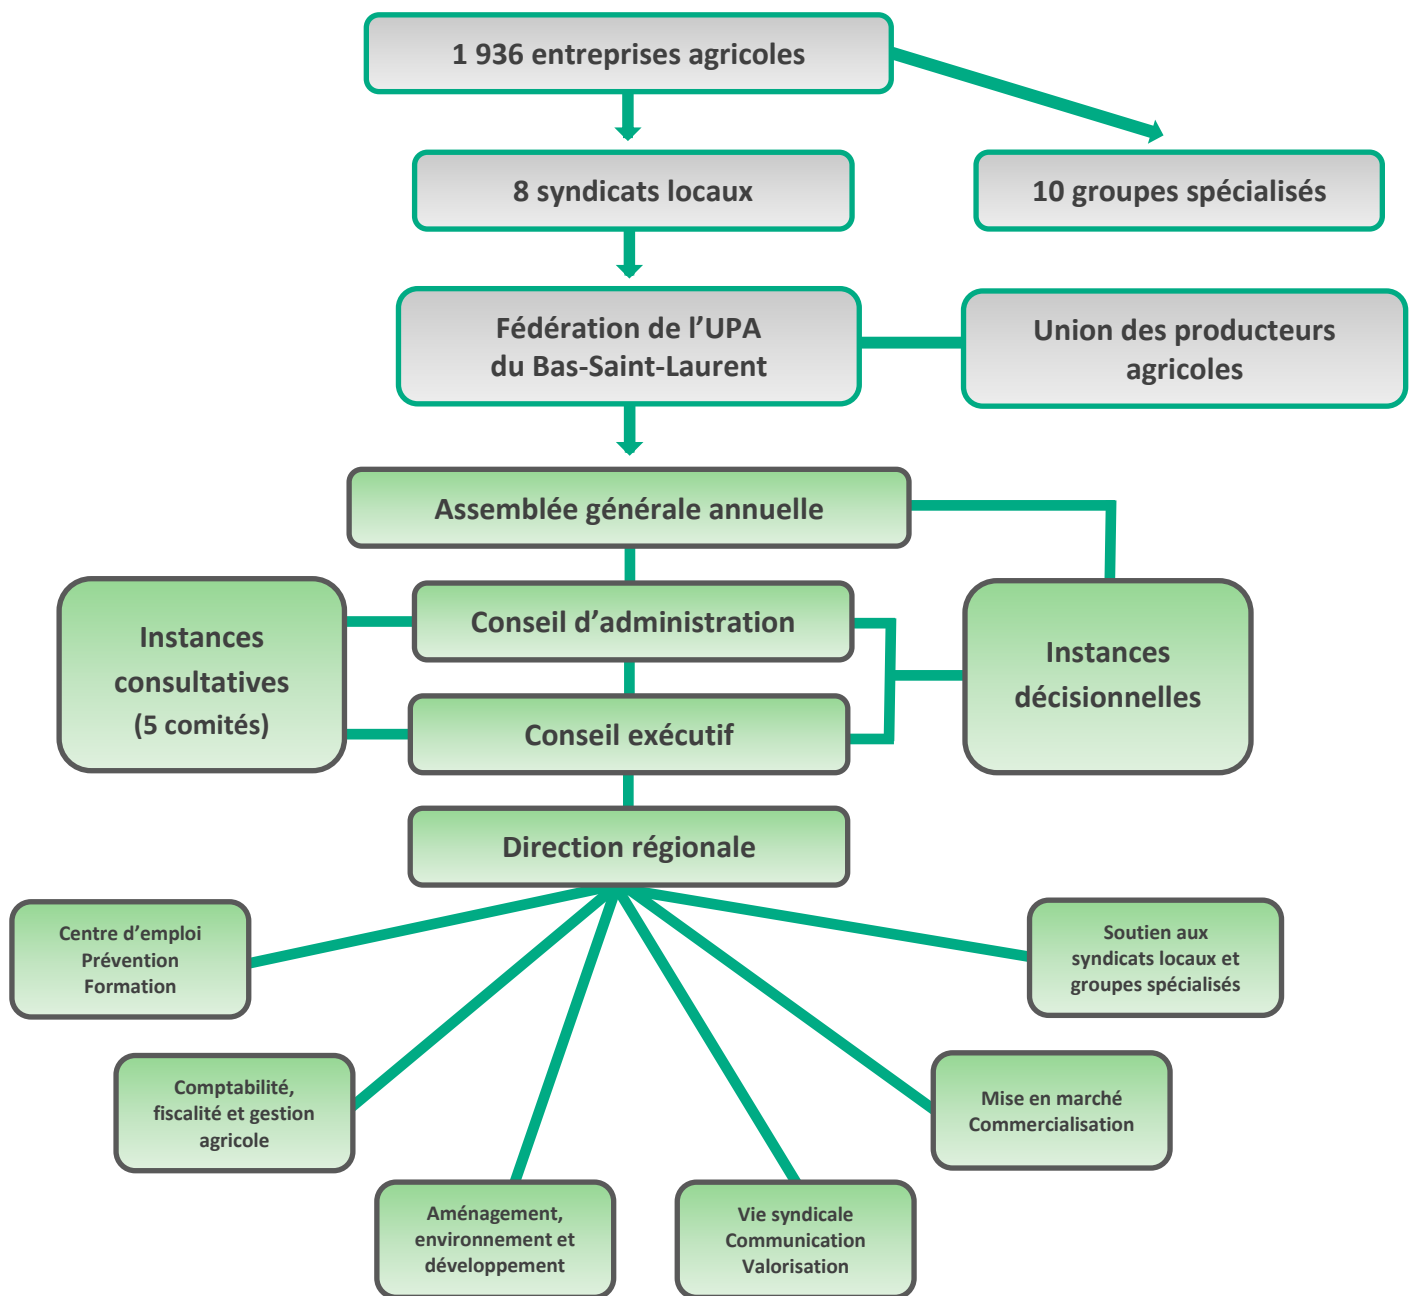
1 936 entreprises agricoles

8 syndicats locaux

10 groupes spécialisés

Fédération de l'UPA du Bas-Saint-Laurent

Union des producteurs agricoles

Assemblée générale annuelle

Instances consultatives (5 comités)

Conseil d'administration

Conseil exécutif

Instances décisionnelles

Direction régionale

Centre d'emploi Prévention Formation

Soutien aux syndicats locaux et groupes spécialisés

Comptabilité, fiscalité et gestion agricole

Mise en marché Commercialisation

Aménagement, environnement et développement

Vie syndicale Communication Valorisation